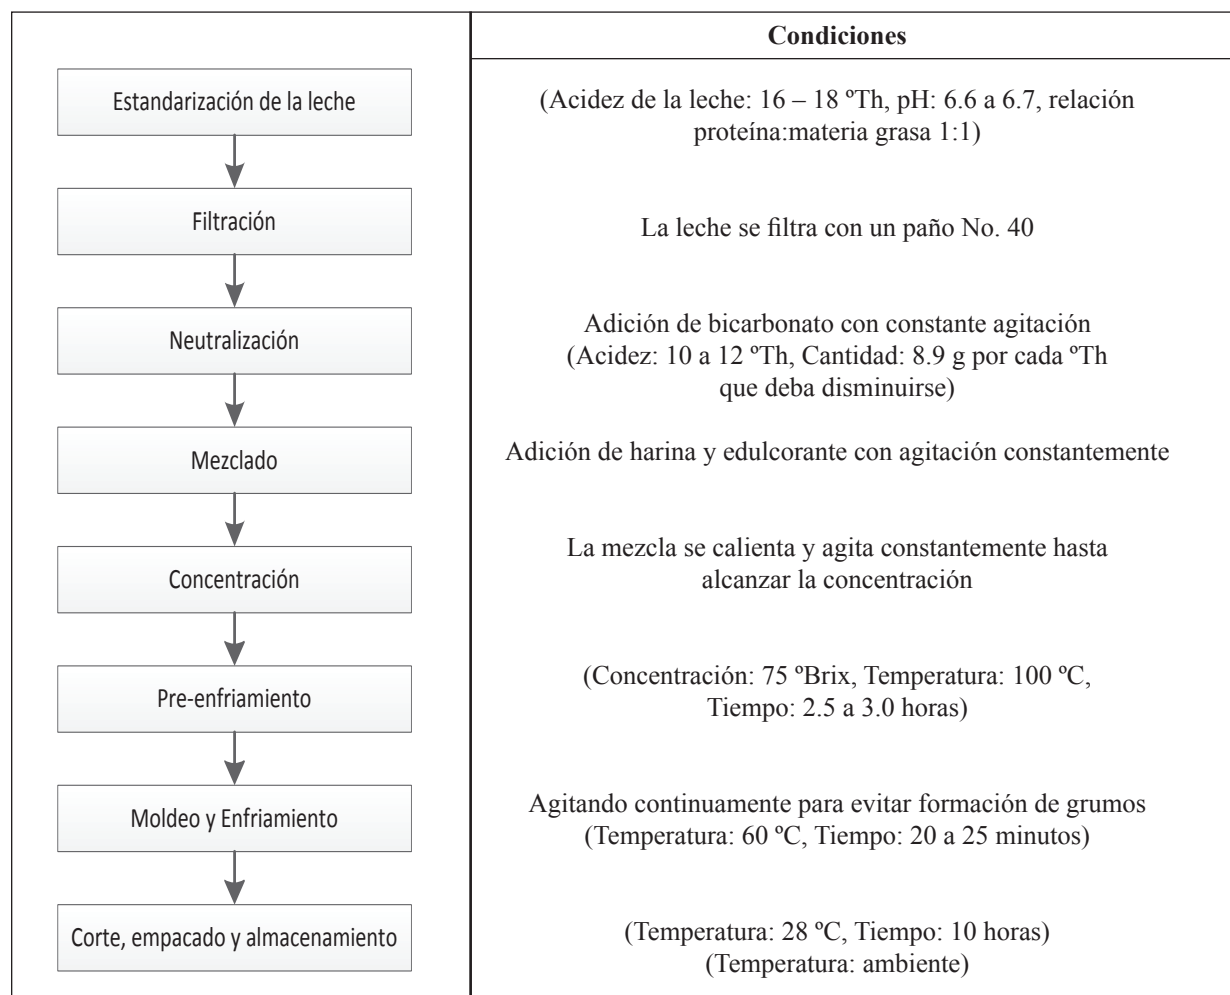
| | Condiciones |
|---|---|
| Estandarización de la leche | (Acidez de la leche: 16 – 18 ºTh, pH: 6.6 a 6.7, relación proteína:materia grasa 1:1) |
| Filtración | La leche se filtra con un paño No. 40 |
| Neutralización | Adición de bicarbonato con constante agitación (Acidez: 10 a 12 ºTh, Cantidad: 8.9 g por cada ºTh que deba disminuirse) |
| Mezclado | Adición de harina y edulcorante con agitación constantemente |
| Concentración | La mezcla se calienta y agita constantemente hasta alcanzar la concentración |
| Pre-enfriamiento | (Concentración: 75 ºBrix, Temperatura: 100 ºC, Tiempo: 2.5 a 3.0 horas) |
| Moldeo y Enfriamiento | Agitando continuamente para evitar formación de grumos (Temperatura: 60 ºC, Tiempo: 20 a 25 minutos) |
| Corte, empacado y almacenamiento | (Temperatura: 28 ºC, Tiempo: 10 horas) (Temperatura: ambiente) |